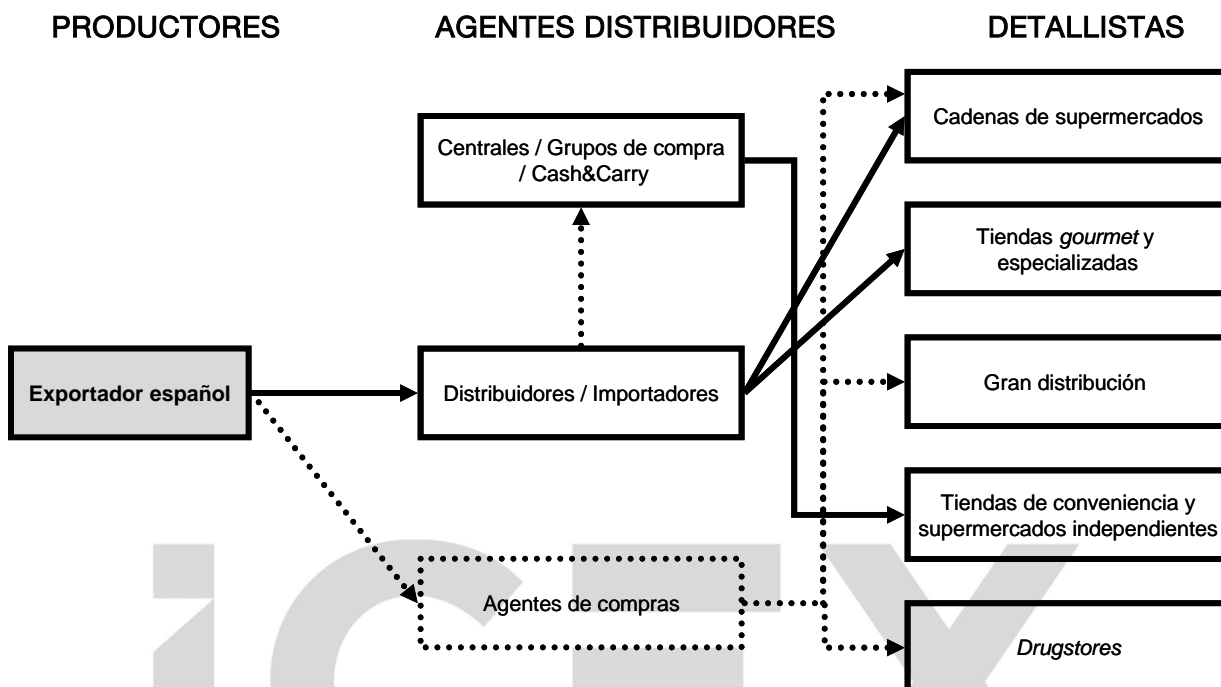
PRODUCTORES

AGENTES DISTRIBUIDORES

DETALLISTAS

Centrales / Grupos de compra / Cash&Carry

Cadenas de supermercados

Tiendas gourmet y especializadas

Exportador español

Distribuidores / Importadores

Gran distribución

Tiendas de conveniencia y supermercados independientes

Agentes de compras

Drugstores

ICEX